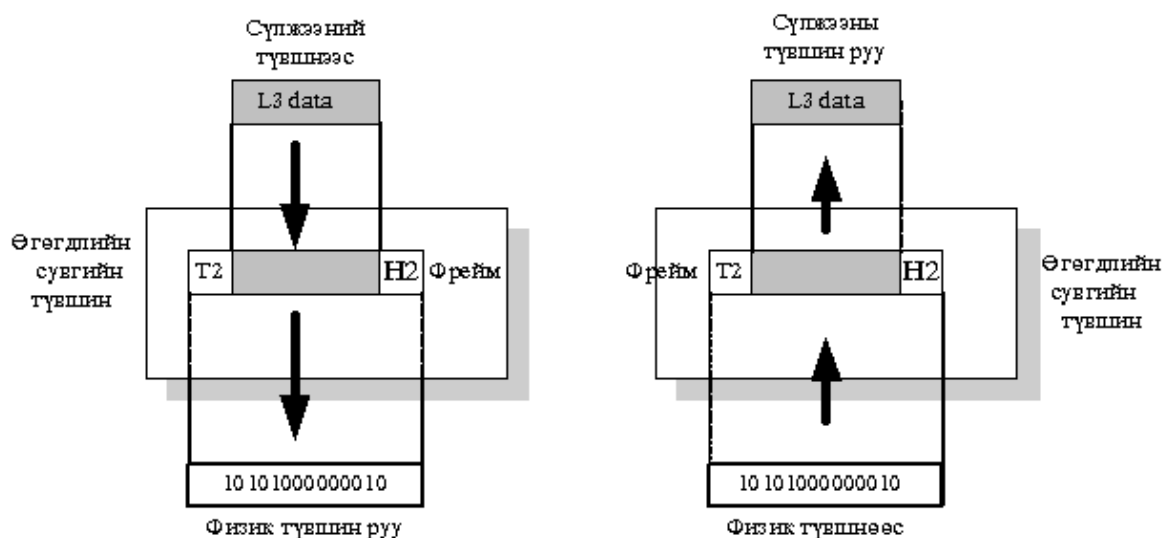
Сүлжээний түвшнээс

L3 data

Өгөгдлийн сувгийн түвшин

T2

H2

Фрейм

10 10 1000000 10

Физик түвшин руу

Сүлжээны түвшин руу

L3 data

Фрейм

T2

H2

Өгөгдлийн сувгийн түвшин

10 10 1000000 10

Физик түвшнээс